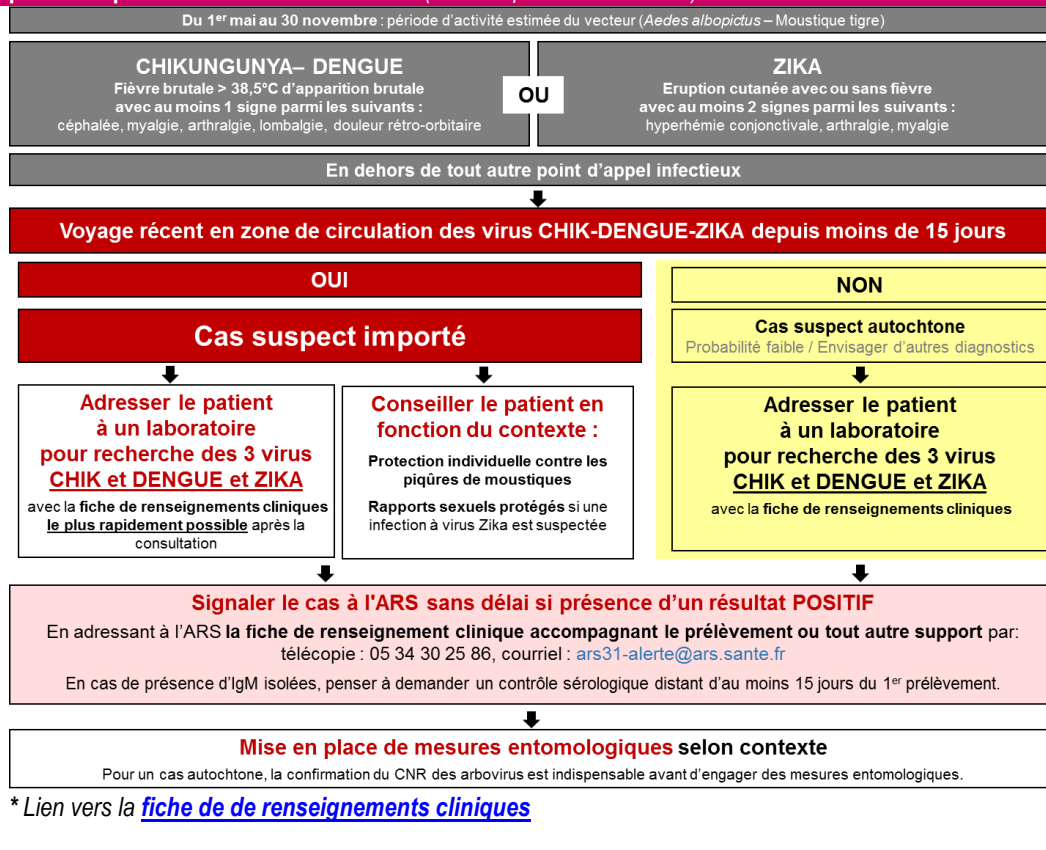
Du 1$^{er}$ mai au 30 novembre : période d'activité estimée du vecteur (Aedes albopictus – Moustique tigre)

CHIKUNGUNYA– DENGUE
Fièvre brutale > 38,5°C d'apparition brutale avec au moins 1 signe parmi les suivants :
céphalée, myalgie, arthralgie, lombalgie, douleur rétro-orbitaire

OU

ZIKA
Eruption cutanée avec ou sans fièvre avec au moins 2 signes parmi les suivants :
hyperhémie conjonctivale, arthralgie, myalgie

En dehors de tout autre point d'appel infectieux

Voyage récent en zone de circulation des virus CHIK-DENGUE-ZIKA depuis moins de 15 jours

OUI

Cas suspect importé

Adresser le patient à un laboratoire pour recherche des 3 virus CHIK et DENGUE et ZIKA
avec la fiche de renseignements cliniques le plus rapidement possible après la consultation

Conseiller le patient en fonction du contexte :
Protection individuelle contre les piqûres de moustiques
Rapports sexuels protégés si une infection à virus Zika est suspectée

NON

Cas suspect autochtone
Probabilité faible / Envisager d'autres diagnostics

Adresser le patient à un laboratoire pour recherche des 3 virus CHIK et DENGUE et ZIKA
avec la fiche de renseignements cliniques

Signaler le cas à l'ARS sans délai si présence d'un résultat POSITIF
En adressant à l'ARS la fiche de renseignement clinique accompagnant le prélèvement ou tout autre support par: télécopie : 05 34 30 25 86, courriel : ars31-alerte@ars.sante.fr
En cas de présence d'IgM isolées, penser à demander un contrôle sérologique distant d'au moins 15 jours du 1$^{er}$ prélèvement.

Mise en place de mesures entomologiques selon contexte
Pour un cas autochtone, la confirmation du CNR des arbovirus est indispensable avant d'engager des mesures entomologiques.

* Lien vers la fiche de de renseignements cliniques